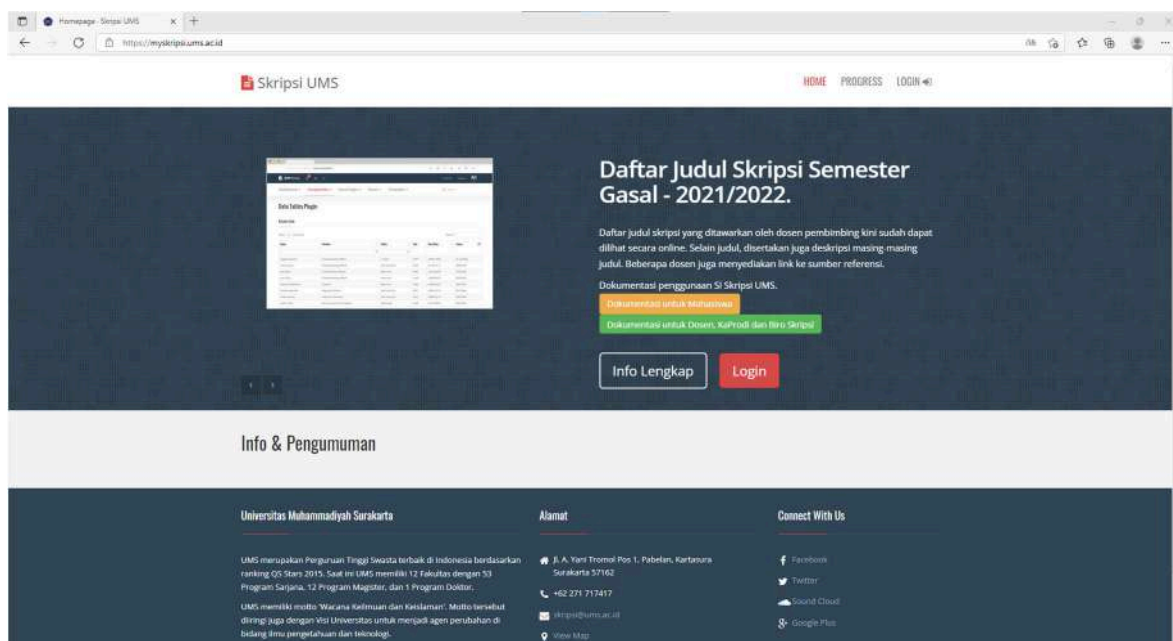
Homepage - Skripsi UMS

https://myskripsi.ums.ac.id

Skripsi UMS

HOME PROGRESS LOGIN

Data Tables Plugin

Daftar Judul Skripsi Semester Gasal - 2021/2022.

Daftar judul skripsi yang ditawarkan oleh dosen pembimbing kini sudah dapat dilihat secara online. Selain judul, disertakan juga deskripsi masing-masing judul. Beberapa dosen juga menyediakan link ke sumber referensi.

Dokumentasi penggunaan Si Skripsi UMS.

Dokumentasi untuk Mahasiswa

Dokumentasi untuk Dosen, KaProdi dan Biro Skripsi

Info Lengkap

Login

Info & Pengumuman

Universitas Muhammadiyah Surakarta

UMS merupakan Perguruan Tinggi Swasta terbaik di Indonesia berdasarkan ranking QS Stars 2015. Saat ini UMS memiliki 12 Fakultas dengan 53 Program Sarjana, 12 Program Magister, dan 1 Program Doktor.

UMS memiliki motto 'Wacana Keilmuan dan Keislaman'. Motto tersebut diiringi juga dengan Visi Universitas untuk menjadi agen perubahan di bidang ilmu pengetahuan dan teknologi.

Alamat

Jl. A. Yani Tromol Pos 1, Pabelan, Kartasura Surakarta 57162

+62 271 717417

skripsi@ums.ac.id

View Map

Connect With Us

Facebook

Twitter

Sound Cloud

Google Plus